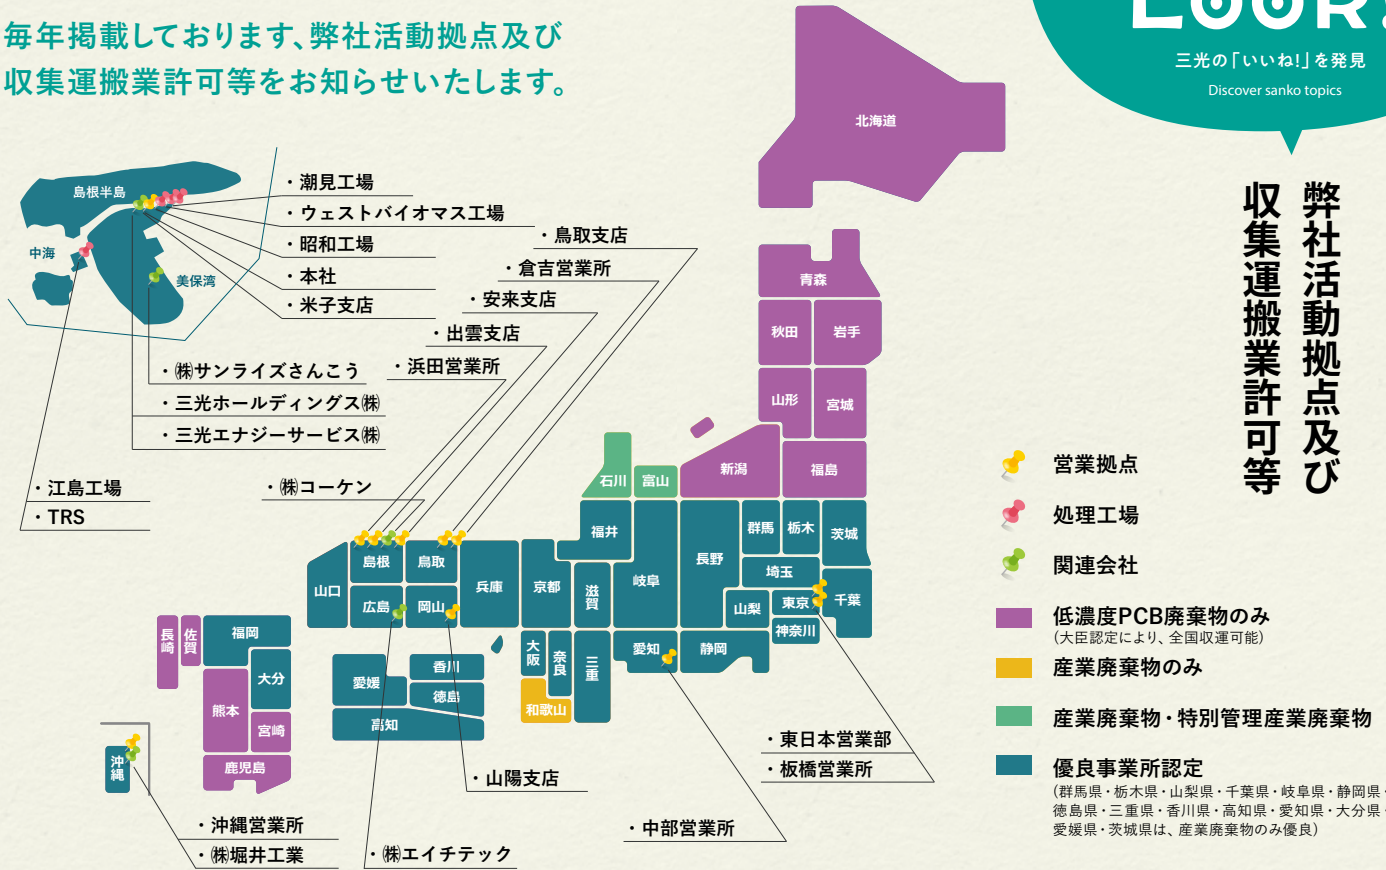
毎年掲載しております、弊社活動拠点及び収集運搬業許可等をお知らせいたします。

LOOK!
三光の「いいね!」を発見
Discover sanko topics

弊社活動拠点及び収集運搬業許可等

島根半島
中海
美保湾
・潮見工場
・ウェストバイオマス工場
・昭和工場
・本社
・米子支店
・鳥取支店
・倉吉営業所
・安来支店
・出雲支店
・浜田営業所
・㈱サンライズさんこう
・三光ホールディングス㈱
・三光エナジーサービス㈱
・江島工場
・TRS
・㈱コーケン

北海道
青森
秋田
岩手
山形
宮城
新潟
福島
石川
富山
福井
群馬
栃木
茨城
長野
埼玉
岐阜
山梨
東京
千葉
神奈川
島根
鳥取
山口
兵庫
京都
滋賀
広島
岡山
大阪
奈良
三重
愛知
静岡
和歌山
香川
愛媛
徳島
高知
長崎
佐賀
福岡
大分
熊本
宮崎
鹿児島
沖縄

・東日本営業部
・板橋営業所
・山陽支店
・中部営業所
・沖縄営業所
・㈱堀井工業
・㈱エイチテック

営業拠点
処理工場
関連会社
低濃度PCB廃棄物のみ
(大臣認定により、全国収運可能)
産業廃棄物のみ
産業廃棄物・特別管理産業廃棄物
優良事業所認定
(群馬県・栃木県・山梨県・千葉県・岐阜県・静岡県・徳島県・三重県・香川県・高知県・愛知県・大分県・愛媛県・茨城県は、産業廃棄物のみ優良)